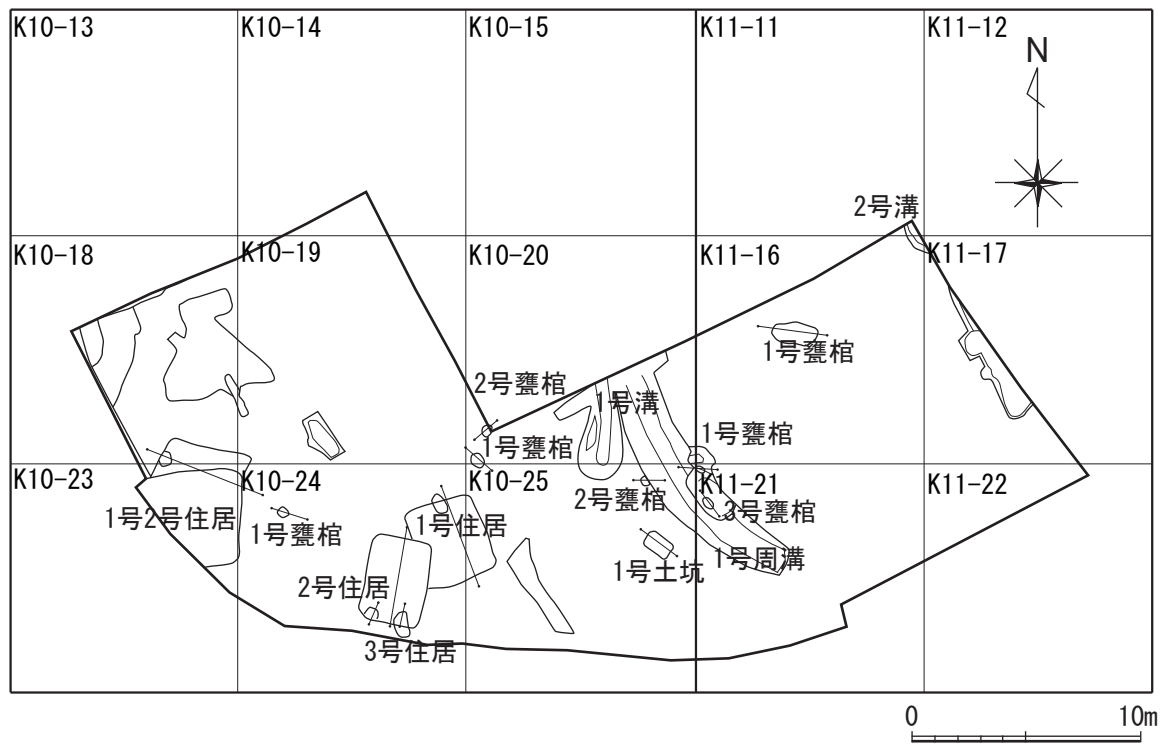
K10-13
K10-14
K10-15
K11-11
K11-12
N
2号溝
K10-18
K10-19
K10-20
K11-16
K11-17
1号甕棺
2号甕棺
1号溝
1号甕棺
1号甕棺
K10-23
K10-24
K10-25
K11-21
K11-22
1号2号住居
1号甕棺
1号住居
2号甕棺
3号甕棺
1号周溝
1号土坑
2号住居
3号住居
0
10m